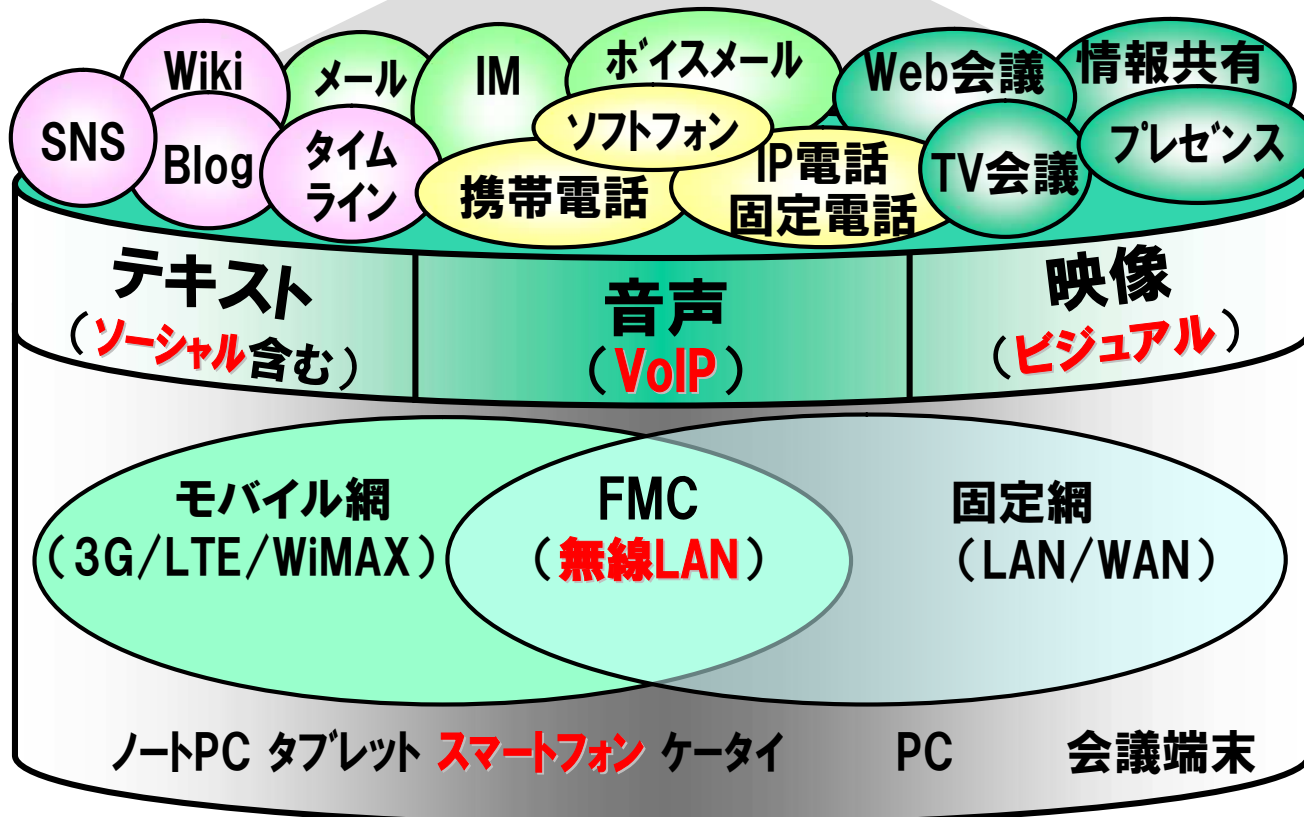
Wiki
メール
IM
ボイスメール
Web会議
情報共有
SNS
Blog
タイムライン
ソフトフォン
携帯電話
IP電話
固定電話
TV会議
プレゼンス

テキスト（ソーシャル含む）
音声（VoIP）
映像（ビジュアル）

モバイル網（3G/LTE/WiMAX）
FMC（無線LAN）
固定網（LAN/WAN）

ノートPC タブレット スマートフォン ケータイ PC 会議端末